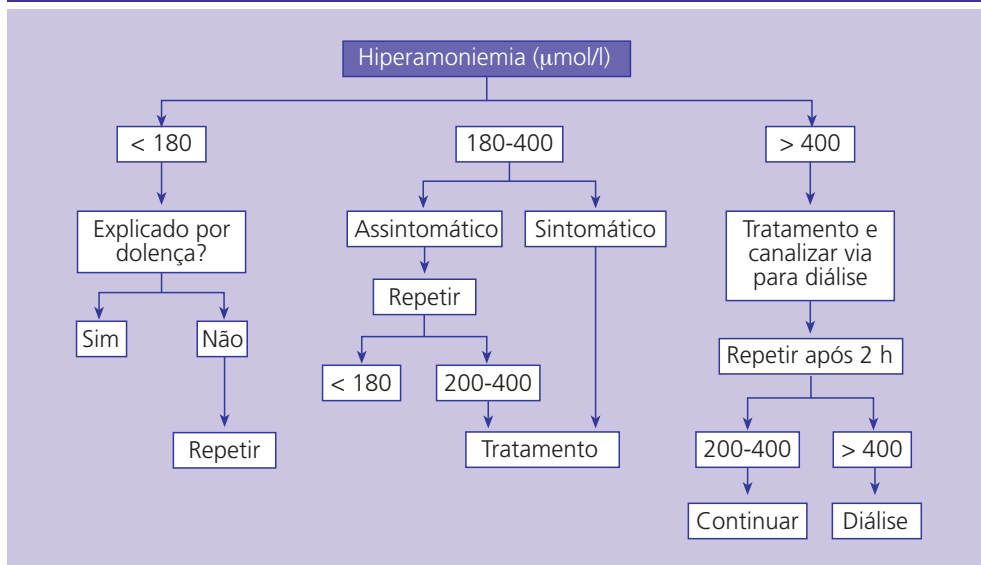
Hiperamoniemia (μmol/l)

< 180

Explicado por doleнça?

Sim

Não

Repetir

180-400

Assintomático

Repetir

< 180

200-400

Sintomático

Tratamento

> 400

Tratamento e canalizar via para diálise

Repetir após 2 h

200-400

Continuar

> 400

Diálise